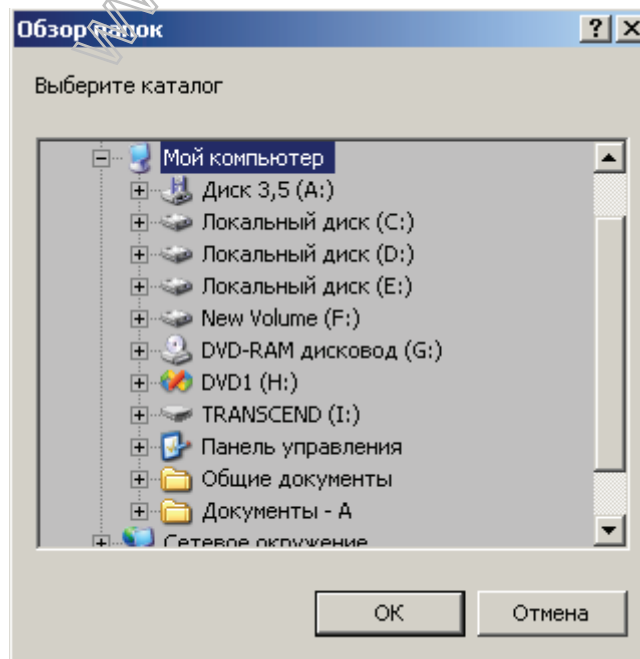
Обзор папок

? X

Выберите каталог

Мой компьютер
Диск 3,5 (A:)
Локальный диск (C:)
Локальный диск (D:)
Локальный диск (E:)
New Volume (F:)
DVD-RAM дисковод (G:)
DVD1 (H:)
TRANSCEND (I:)
Панель управления
Общие документы
Документы - A
Сетевое окружение

OK

Отмена